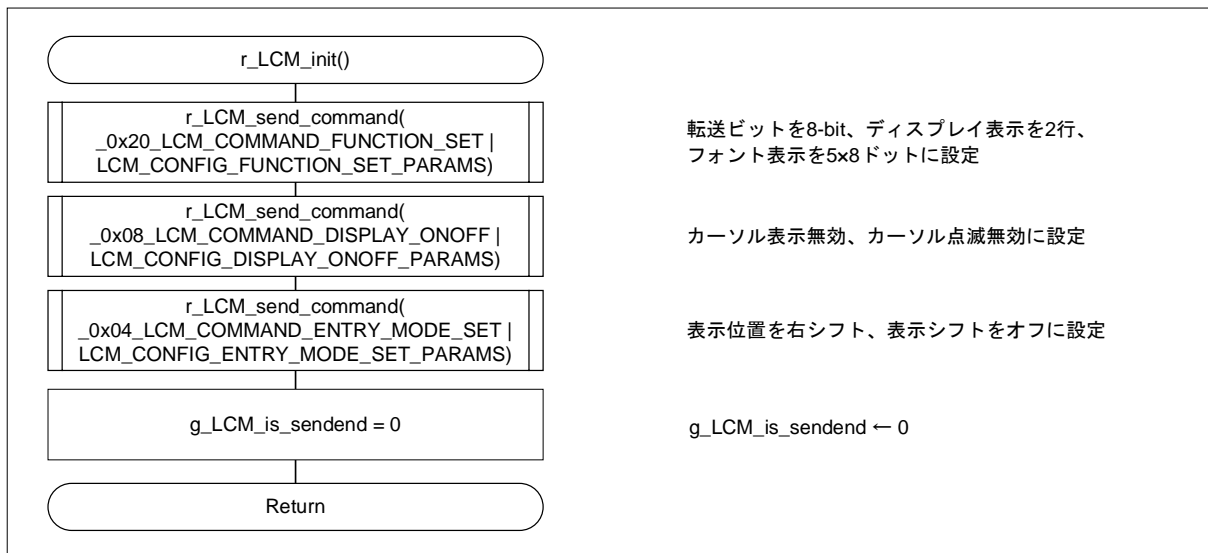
r_LCM_init()

r_LCM_send_command( _0x20_LCM_COMMAND_FUNCTION_SET | LCM_CONFIG_FUNCTION_SET_PARAMS)

転送ビットを8-bit、ディスプレイ表示を2行、フォント表示を5×8ドットに設定

r_LCM_send_command( _0x08_LCM_COMMAND_DISPLAY_ONOFF | LCM_CONFIG_DISPLAY_ONOFF_PARAMS)

カーソル表示無効、カーソル点滅無効に設定

r_LCM_send_command( _0x04_LCM_COMMAND_ENTRY_MODE_SET | LCM_CONFIG_ENTRY_MODE_SET_PARAMS)

表示位置を右シフト、表示シフトをオフに設定

g_LCM_is_sendend = 0

g_LCM_is_sendend ← 0

Return